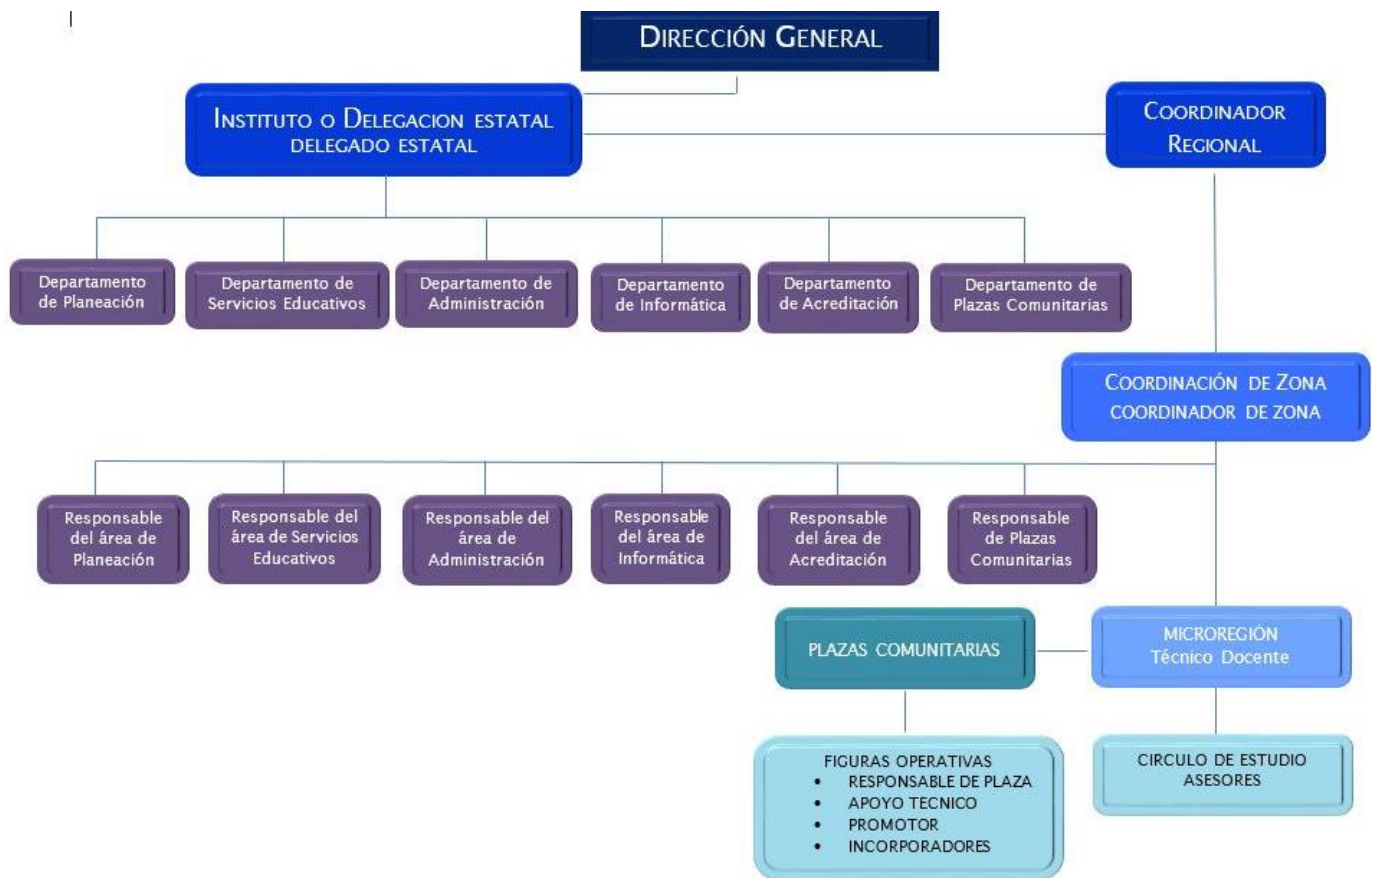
DIRECCIÓN GENERAL

INSTITUTO O DELEGACION ESTATAL
DELEGADO ESTATAL

COORDINADOR REGIONAL

Departamento de Planeación

Departamento de Servicios Educativos

Departamento de Administración

Departamento de Informática

Departamento de Acreditación

Departamento de Plazas Comunitarias

COORDINACIÓN DE ZONA
COORDINADOR DE ZONA

Responsable del área de Planeación

Responsable del área de Servicios Educativos

Responsable del área de Administración

Responsable del área de Informática

Responsable del área de Acreditación

Responsable de Plazas Comunitarias

PLAZAS COMUNITARIAS

MICROREGIÓN
Técnico Docente

FIGURAS OPERATIVAS
- RESPONSABLE DE PLAZA
- APOYO TECNICO
- PROMOTOR
- INCORPORADORES

CIRCULO DE ESTUDIO
ASESORES